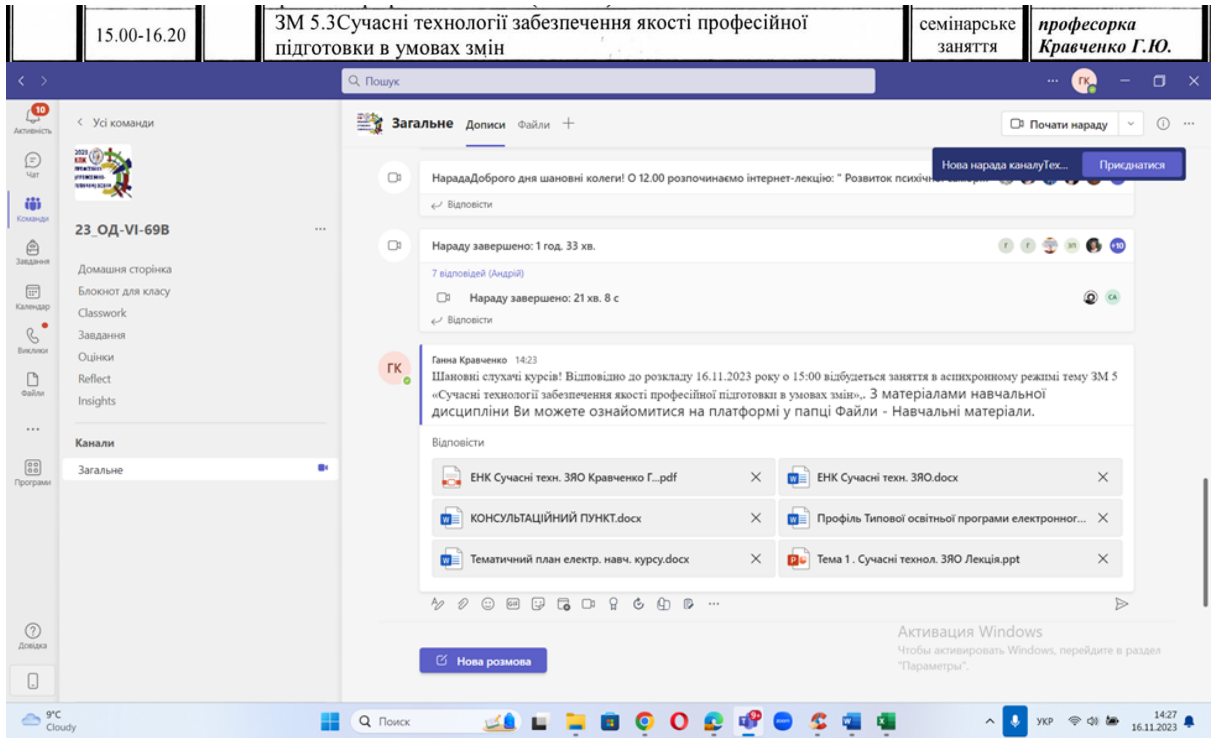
| 15.00-16.20 | ЗМ 5.3Сучасні технології забезпечення якості професійної підготовки в умовах змін | семінарське заняття | **професорка Кравченко Г.Ю.** |
|---|---|---|---|

Пошук

ГК

10 Активність

Чат

Команди

Завдання

Календар

Виклики

Файли

...

Програми

Довідка

< Усі команди

23_ОД-VI-69В ...

Домашня сторінка
Блокнот для класу
Classwork
Завдання
Оцінки
Reflect
Insights

Канали

Загальне

Загальне Дописи Файли +

Почати нараду

Нова нарада каналуТех... Приєднатися

НарадаДоброго дня шановні колеги! О 12.00 розпочинаємо інтернет-лекцію: " Розвиток психічн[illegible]

Відповісти

Нараду завершено: 1 год. 33 хв.

+10

7 відповідей (Андрій)

Нараду завершено: 21 хв. 8 с

CA

Відповісти

ГК

Ганна Кравченко 14:23

Шановні слухачі курсів! Відповідно до розкладу 16.11.2023 року о 15:00 відбудеться заняття в асинхронному режимі тему ЗМ 5 «Сучасні технології забезпечення якості професійної підготовки в умовах змін»,. З матеріалами навчальної дисципліни Ви можете ознайомитися на платформі у папці Файли - Навчальні матеріали.

Відповісти

ЕНК Сучасні техн. ЗЯО Кравченко Г...pdf
ЕНК Сучасні техн. ЗЯО.docx
КОНСУЛЬТАЦІЙНИЙ ПУНКТ.docx
Профіль Типової освітньої програми електронног...
Тематичний план електр. навч. курсу.docx
Тема 1 . Сучасні технол. ЗЯО Лекція.ppt

Нова розмова

Активация Windows
Чтобы активировать Windows, перейдите в раздел "Параметры".

9°C Cloudy

Поиск

УКР 14:27 16.11.2023